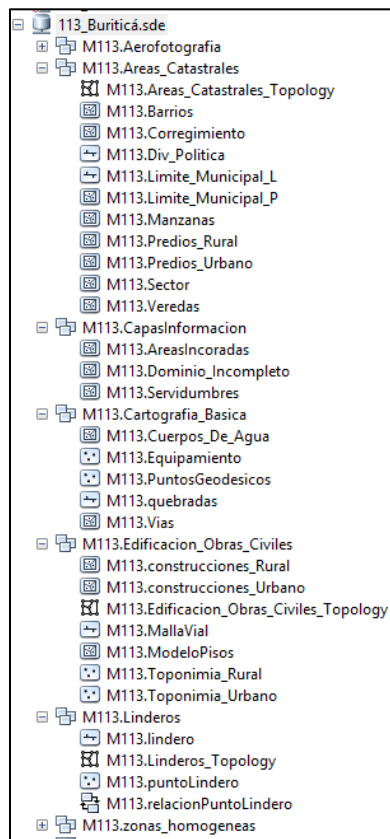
113_Buriticá.sde
M113.Aerofotografia
M113.Areas_Catastrales
M113.Areas_Catastrales_Topology
M113.Barrios
M113.Corregimiento
M113.Div_Politica
M113.Limite_Municipal_L
M113.Limite_Municipal_P
M113.Manzanas
M113.Predios_Rural
M113.Predios_Urbano
M113.Sector
M113.Veredas
M113.CapasInformacion
M113.AreasIncoradas
M113.Dominio_Incompleto
M113.Servidumbres
M113.Cartografia_Basica
M113.Cuerpos_De_Agua
M113.Equipamiento
M113.PuntosGeodesicos
M113.quebradas
M113.Vias
M113.Edificacion_Obras_Civiles
M113.construcciones_Rural
M113.construcciones_Urbano
M113.Edificacion_Obras_Civiles_Topology
M113.MallaVial
M113.ModeloPisos
M113.Toponimia_Rural
M113.Toponimia_Urbano
M113.Linderos
M113.lindero
M113.Linderos_Topology
M113.puntoLindero
M113.relacionPuntoLindero
M113.zonas_homogeneas